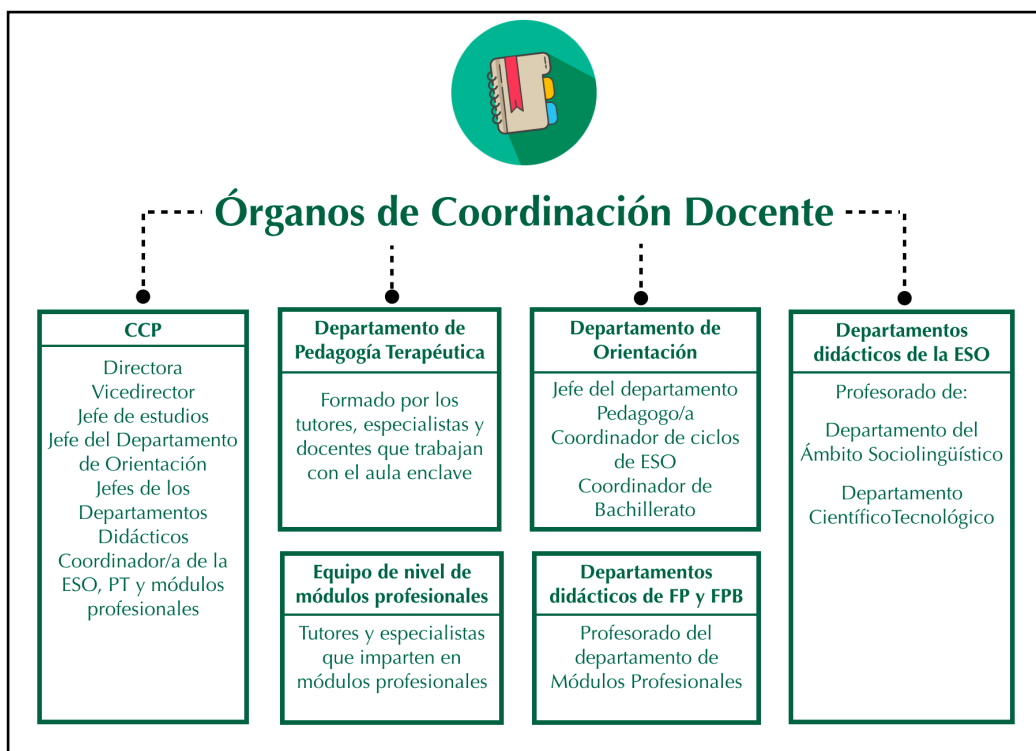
Órganos de Coordinación Docente

CCP

Directora
Vicedirector
Jefe de estudios
Jefe del Departamento de Orientación
Jefes de los Departamentos Didácticos
Coordinador/a de la ESO, PT y módulos profesionales

Departamento de Pedagogía Terapéutica

Formado por los tutores, especialistas y docentes que trabajan con el aula enclave

Equipo de nivel de módulos profesionales

Tutores y especialistas que imparten en módulos profesionales

Departamento de Orientación

Jefe del departamento
Pedagogo/a
Coordinador de ciclos de ESO
Coordinador de Bachillerato

Departamentos didácticos de FP y FPB

Profesorado del departamento de Módulos Profesionales

Departamentos didácticos de la ESO

Profesorado de:

Departamento del Ámbito Sociolingüístico

Departamento CientíficoTecnológico